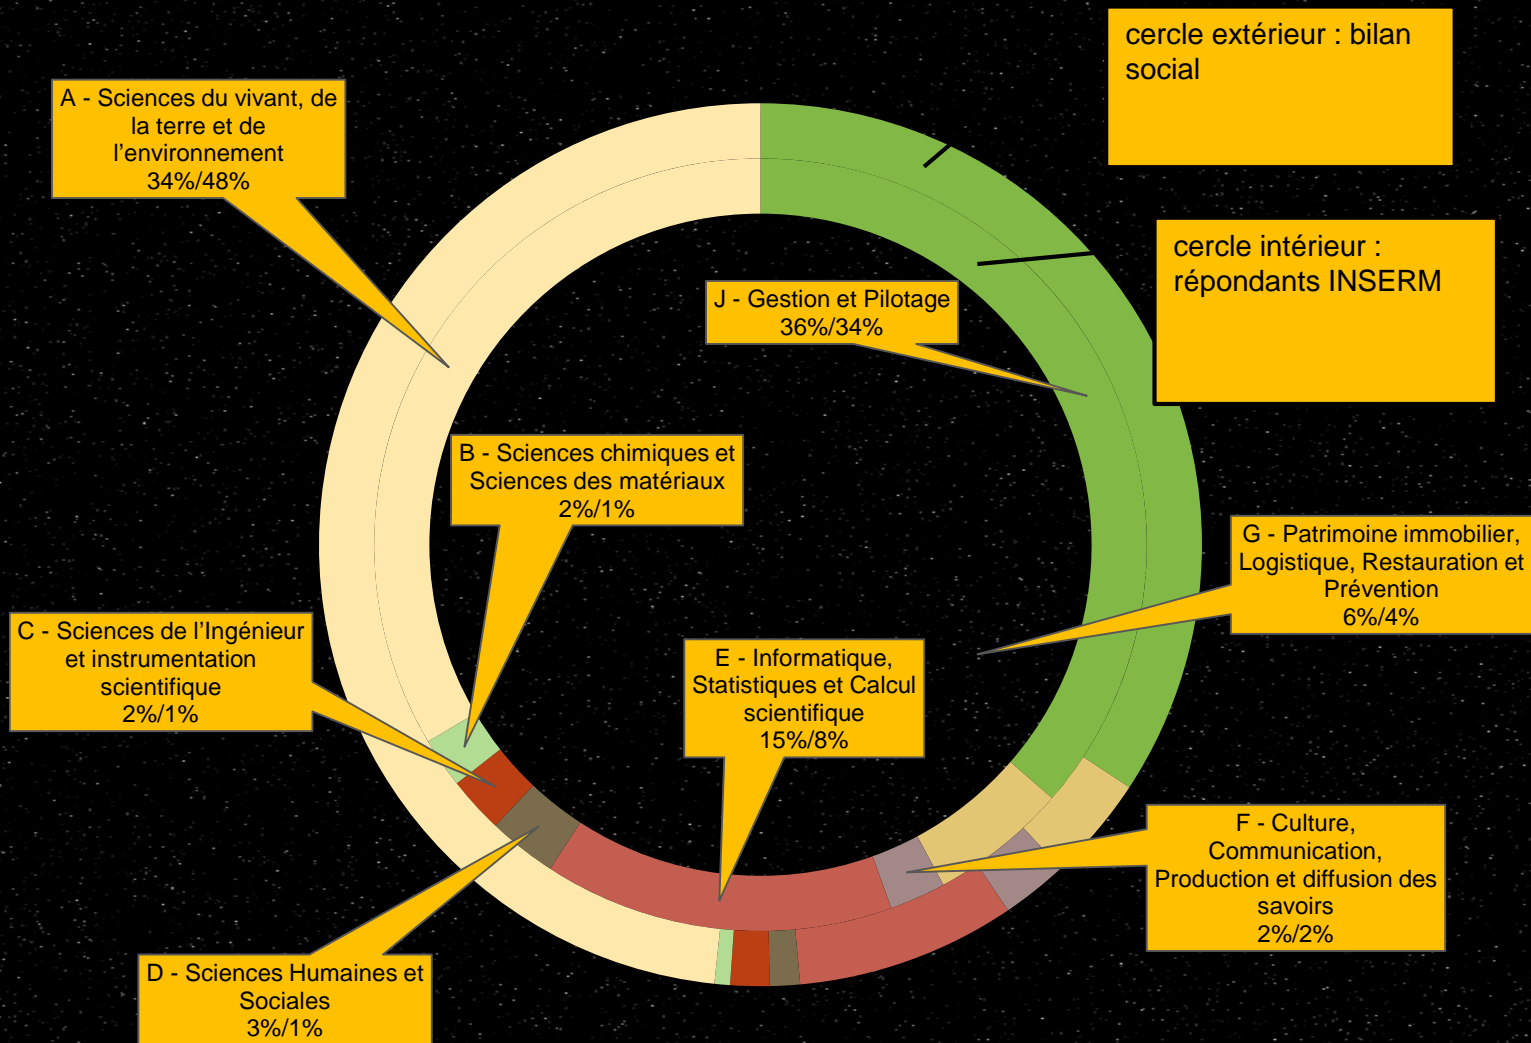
cercle extérieur : bilan social

A - Sciences du vivant, de la terre et de l’environnement
34%/48%

cercle intérieur : répondants INSERM

J - Gestion et Pilotage
36%/34%

B - Sciences chimiques et Sciences des matériaux
2%/1%

G - Patrimoine immobilier, Logistique, Restauration et Prévention
6%/4%

C - Sciences de l’Ingénieur et instrumentation scientifique
2%/1%

E - Informatique, Statistiques et Calcul scientifique
15%/8%

F - Culture, Communication, Production et diffusion des savoirs
2%/2%

D - Sciences Humaines et Sociales
3%/1%